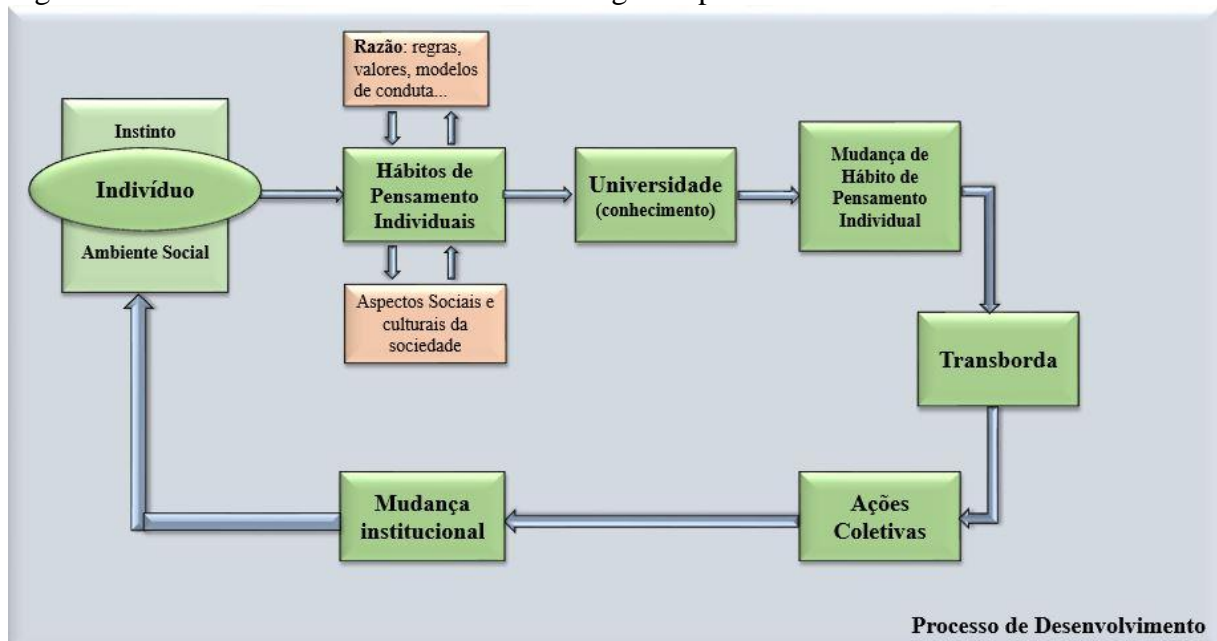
Razão: regras, valores, modelos de conduta...

Instinto

Indivíduo

Ambiente Social

Hábitos de Pensamento Individuais

Aspectos Sociais e culturais da sociedade

Universidade (conhecimento)

Mudança de Hábito de Pensamento Individual

Transborda

Ações Coletivas

Mudança institucional

Processo de Desenvolvimento